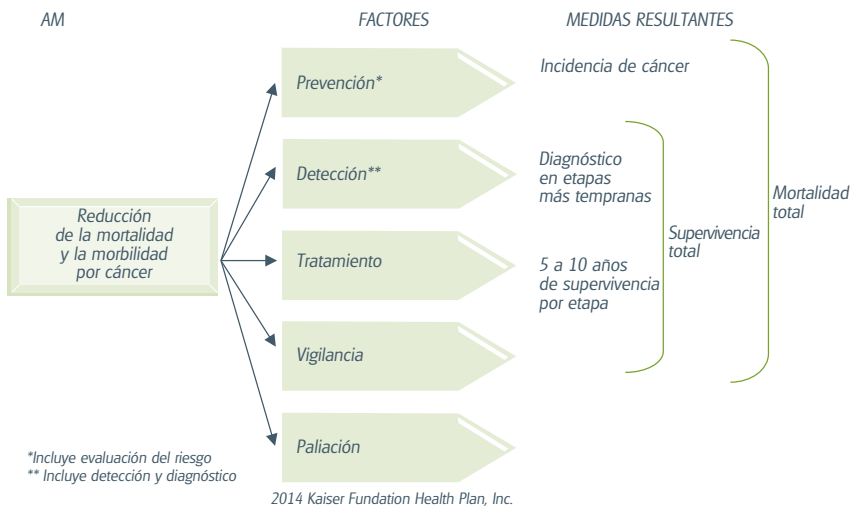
AM

FACTORES

MEDIDAS RESULTANTES

Reducción de la mortalidad y la morbilidad por cáncer

Prevención*

Detección**

Tratamiento

Vigilancia

Paliación

Incidencia de cáncer

Diagnóstico en etapas más tempranas

5 a 10 años de supervivencia por etapa

Supervivencia total

Mortalidad total

*Incluye evaluación del riesgo
** Incluye detección y diagnóstico

2014 Kaiser Fundation Health Plan, Inc.